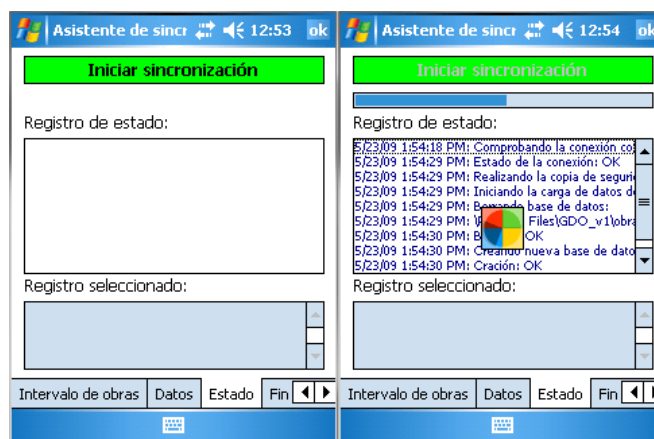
Asistente de sincr 12:53 ok

Iniciar sincronización

Registro de estado:

Registro seleccionado:

Intervalo de obras | Datos | Estado | Fin

Asistente de sincr 12:54 ok

Iniciar sincronización

Registro de estado:

5/23/09 1:54:18 PM: Comprobando la conexión co
5/23/09 1:54:29 PM: Estado de la conexión: OK
5/23/09 1:54:29 PM: Realizando la copia de seguri
5/23/09 1:54:29 PM: Iniciando la carga de datos d
5/23/09 1:54:29 PM: B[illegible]ando base de datos:
5/23/09 1:54:29 PM: \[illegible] Files\GDO_v1\obra
5/23/09 1:54:30 PM: B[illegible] OK
5/23/09 1:54:30 PM: Creando nueva base de dato
5/23/09 1:54:30 PM: Cración: OK

Registro seleccionado:

Intervalo de obras | Datos | Estado | Fin